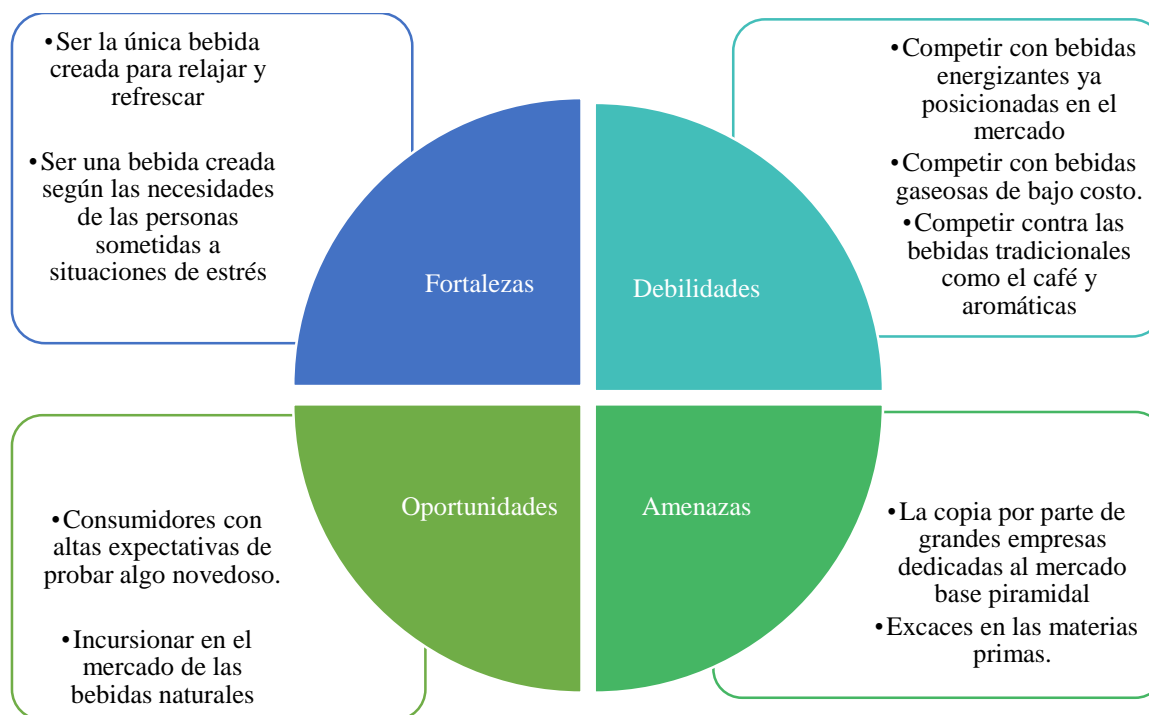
•Ser la única bebida creada para relajar y refrescar

•Ser una bebida creada según las necesidades de las personas sometidas a situaciones de estrés

Fortalezas

Debilidades

•Competir con bebidas energizantes ya posicionadas en el mercado

•Competir con bebidas gaseosas de bajo costo.

•Competir contra las bebidas tradicionales como el café y aromáticas

•Consumidores con altas expectativas de probar algo novedoso.

•Incursionar en el mercado de las bebidas naturales

Oportunidades

Amenazas

•La copia por parte de grandes empresas dedicadas al mercado base piramidal

•Excaces en las materias primas.